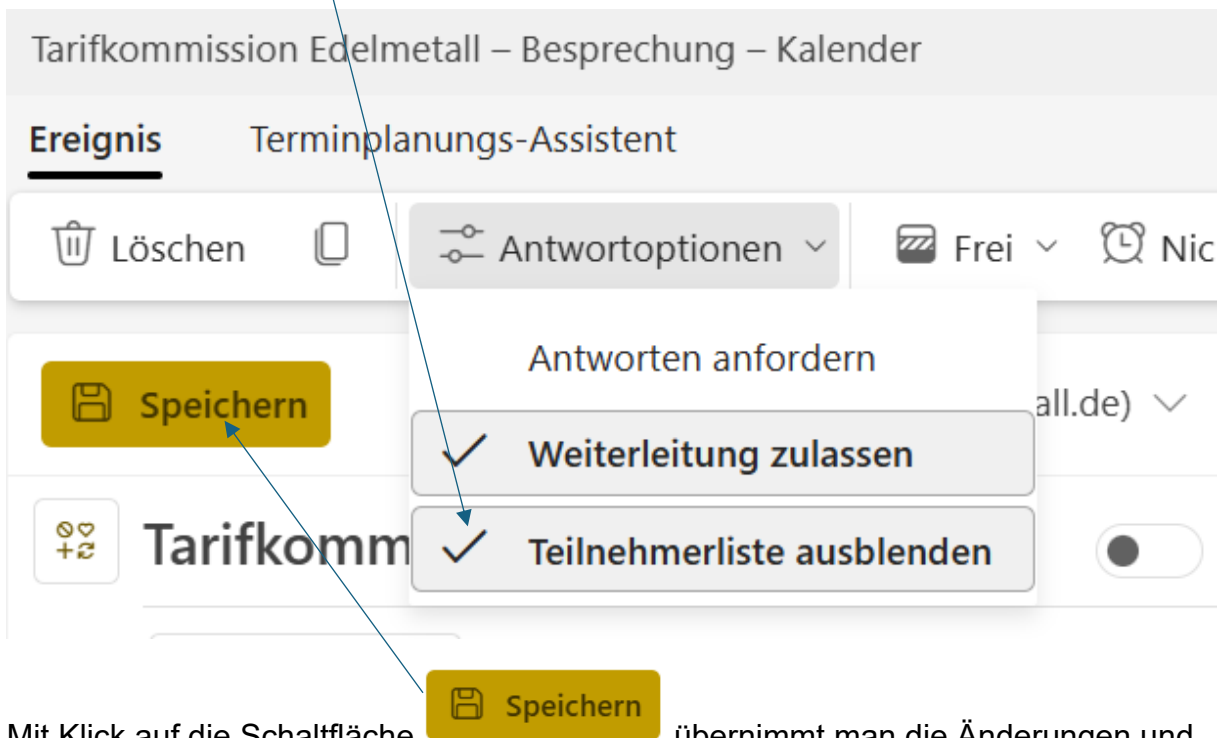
Tarifkommission Edelmetall – Besprechung – Kalender

Ereignis Terminplanungs-Assistent

Löschen Antwortoptionen Frei Nic

Antworten anfordern

Speichern

all.de)

Weiterleitung zulassen

Tarifkomm

Teilnehmerliste ausblenden

Mit Klick auf die Schaltfläche Speichern übernimmt man die Änderungen und